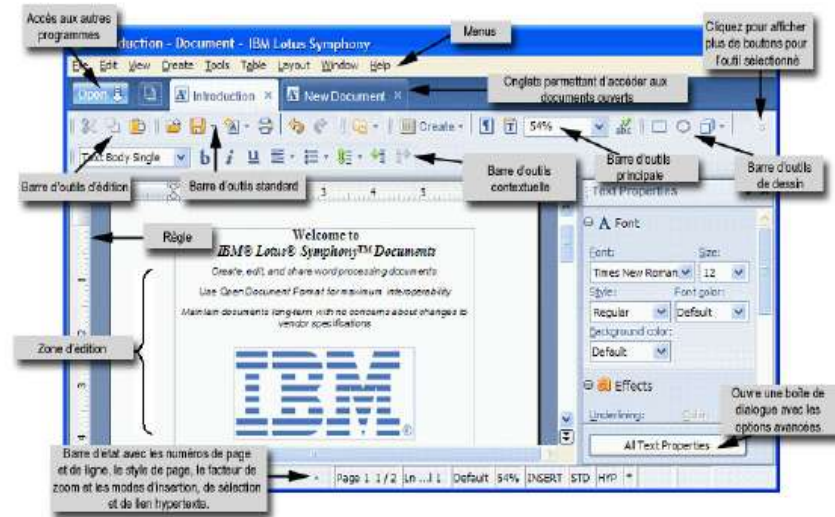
Accès aux autres programmes

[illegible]duction - Document - IBM Lotus Symphony

Menus

Cliquez pour afficher plus de boutons pour l'outil sélectionné

File Edit View Create Tools Table Layout Window Help

Open

Introduction ×

New Document ×

Onglets permettant d'accéder aux documents ouverts

Create

54%

Text Body Single

Barre d'outils d'édition

Barre d'outils standard

Barre d'outils contextuelle

Barre d'outils principale

Barre d'outils de dessin

Règle

Welcome to

IBM® Lotus® Symphony™ Documents

Create, edit, and share word processing documents

Use Open Document Format for maximum interoperability

Maintain documents long-term with no concerns about changes to vendor specifications

Zone d'édition

IBM

Text Properties

Font

Font:

Size:

Times New Roman

12

Style:

Font color:

Regular

Default

Background color:

Default

Effects

Underlining:

Color:

Ouvre une boîte de dialogue avec les options avancées.

All Text Properties

Barre d'état avec les numéros de page et de ligne, le style de page, le facteur de zoom et les modes d'insertion, de sélection et de lien hypertexte.

Page 1 1 / 2

Ln ... l 1

Default

54%

INSERT

STD

HYP